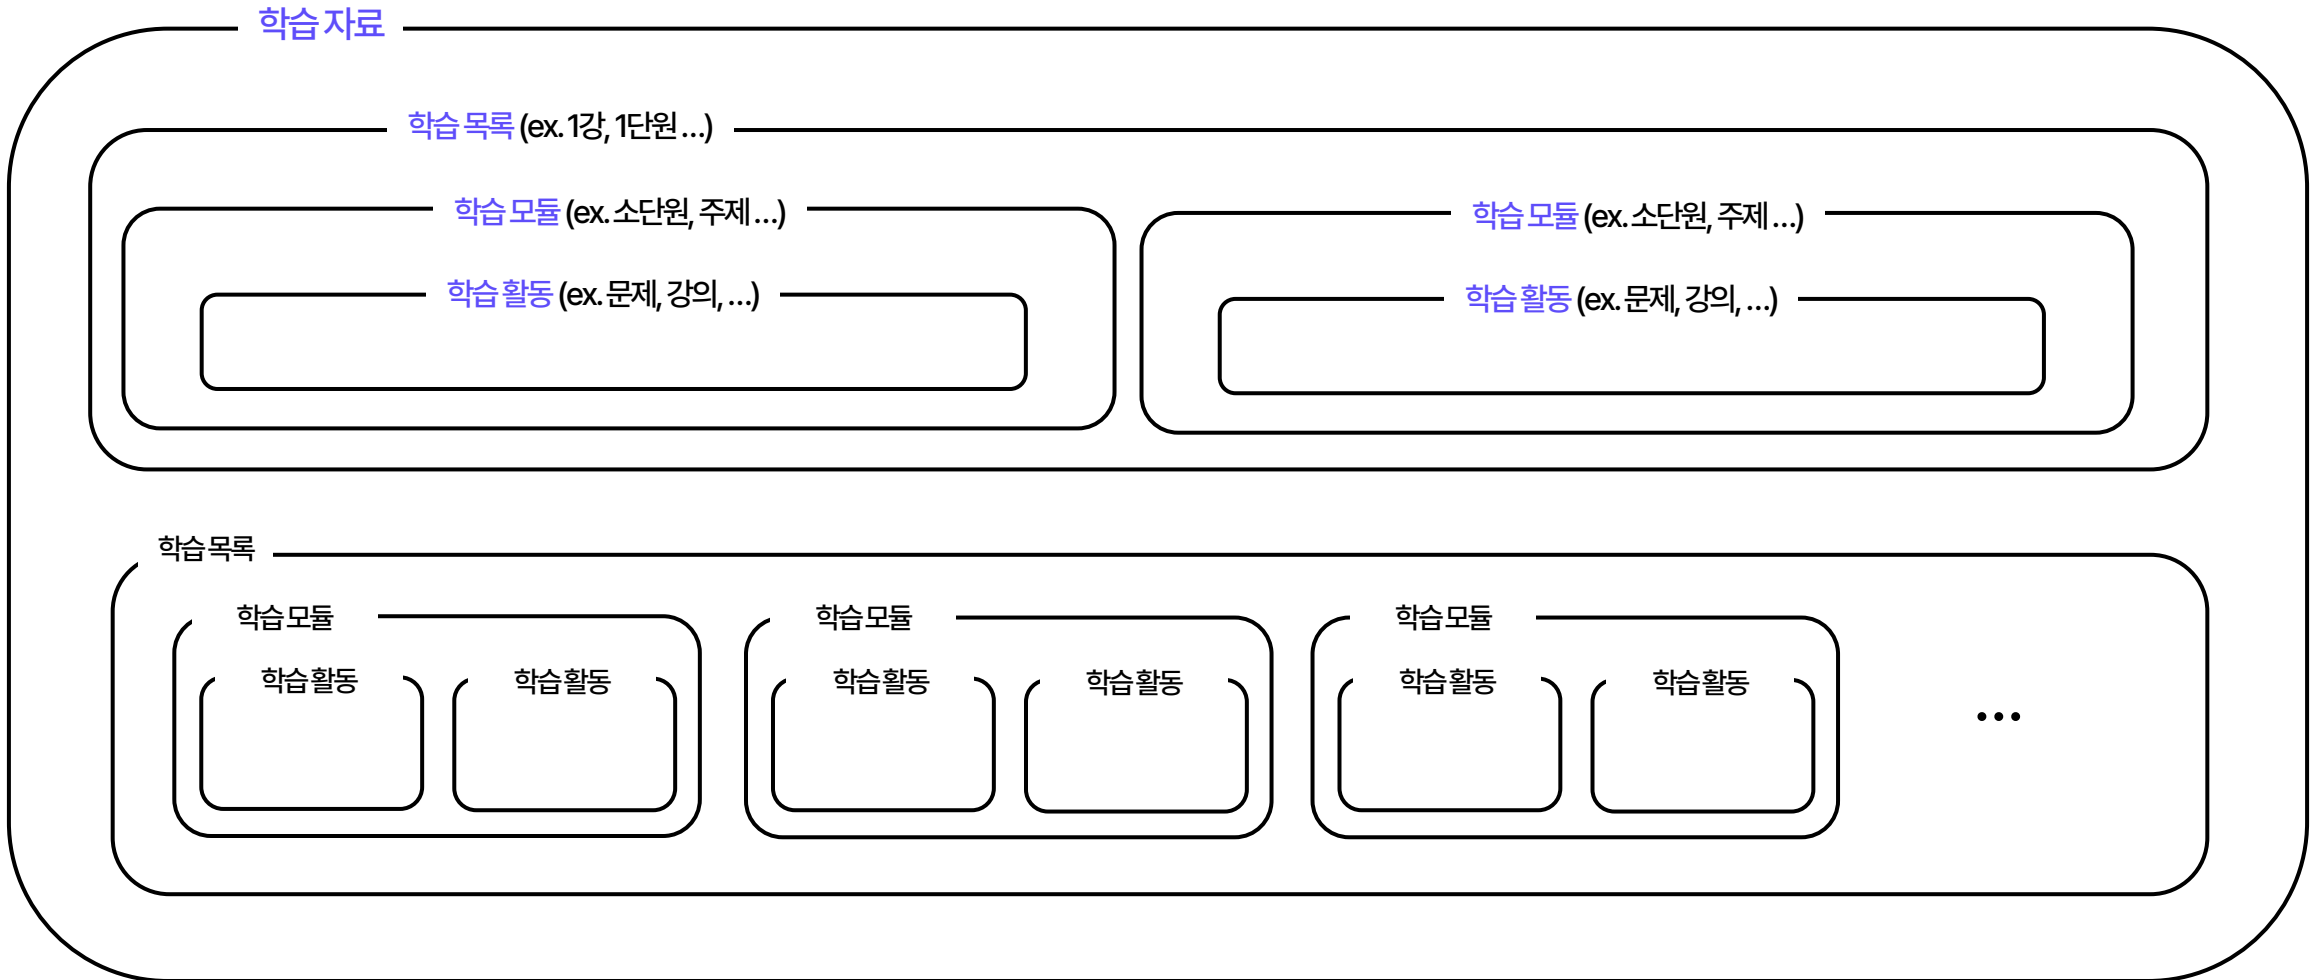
학습 자료

학습 목록 (ex. 1강, 1단원 ...)

학습 모듈 (ex. 소단원, 주제 ...)

학습 활동 (ex. 문제, 강의, ...)

학습 모듈 (ex. 소단원, 주제 ...)

학습 활동 (ex. 문제, 강의, ...)

학습 목록

학습 모듈

학습활동

학습활동

학습 모듈

학습활동

학습활동

학습 모듈

학습활동

학습활동

...